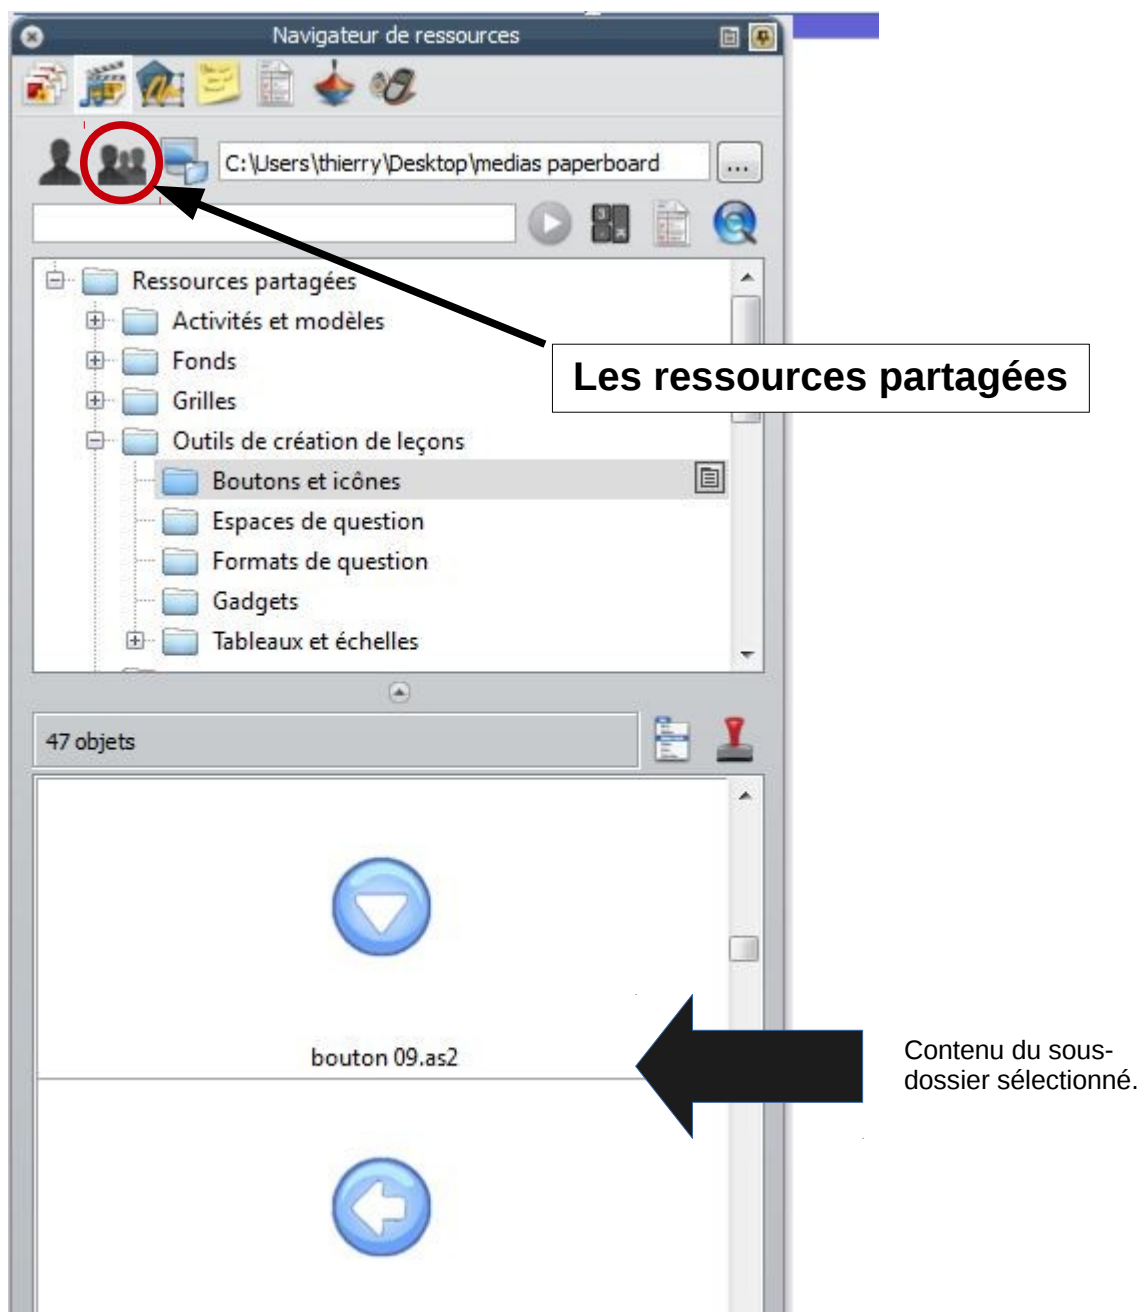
Navigateur de ressources

C:\Users\thierry\Desktop\medias paperboard

...

Ressources partagées

Activités et modèles

Fonds

Grilles

Outils de création de leçons

Boutons et icônes

Espaces de question

Formats de question

Gadgets

Tableaux et échelles

Les ressources partagées

47 objets

bouton 09.as2

Contenu du sous-dossier sélectionné.